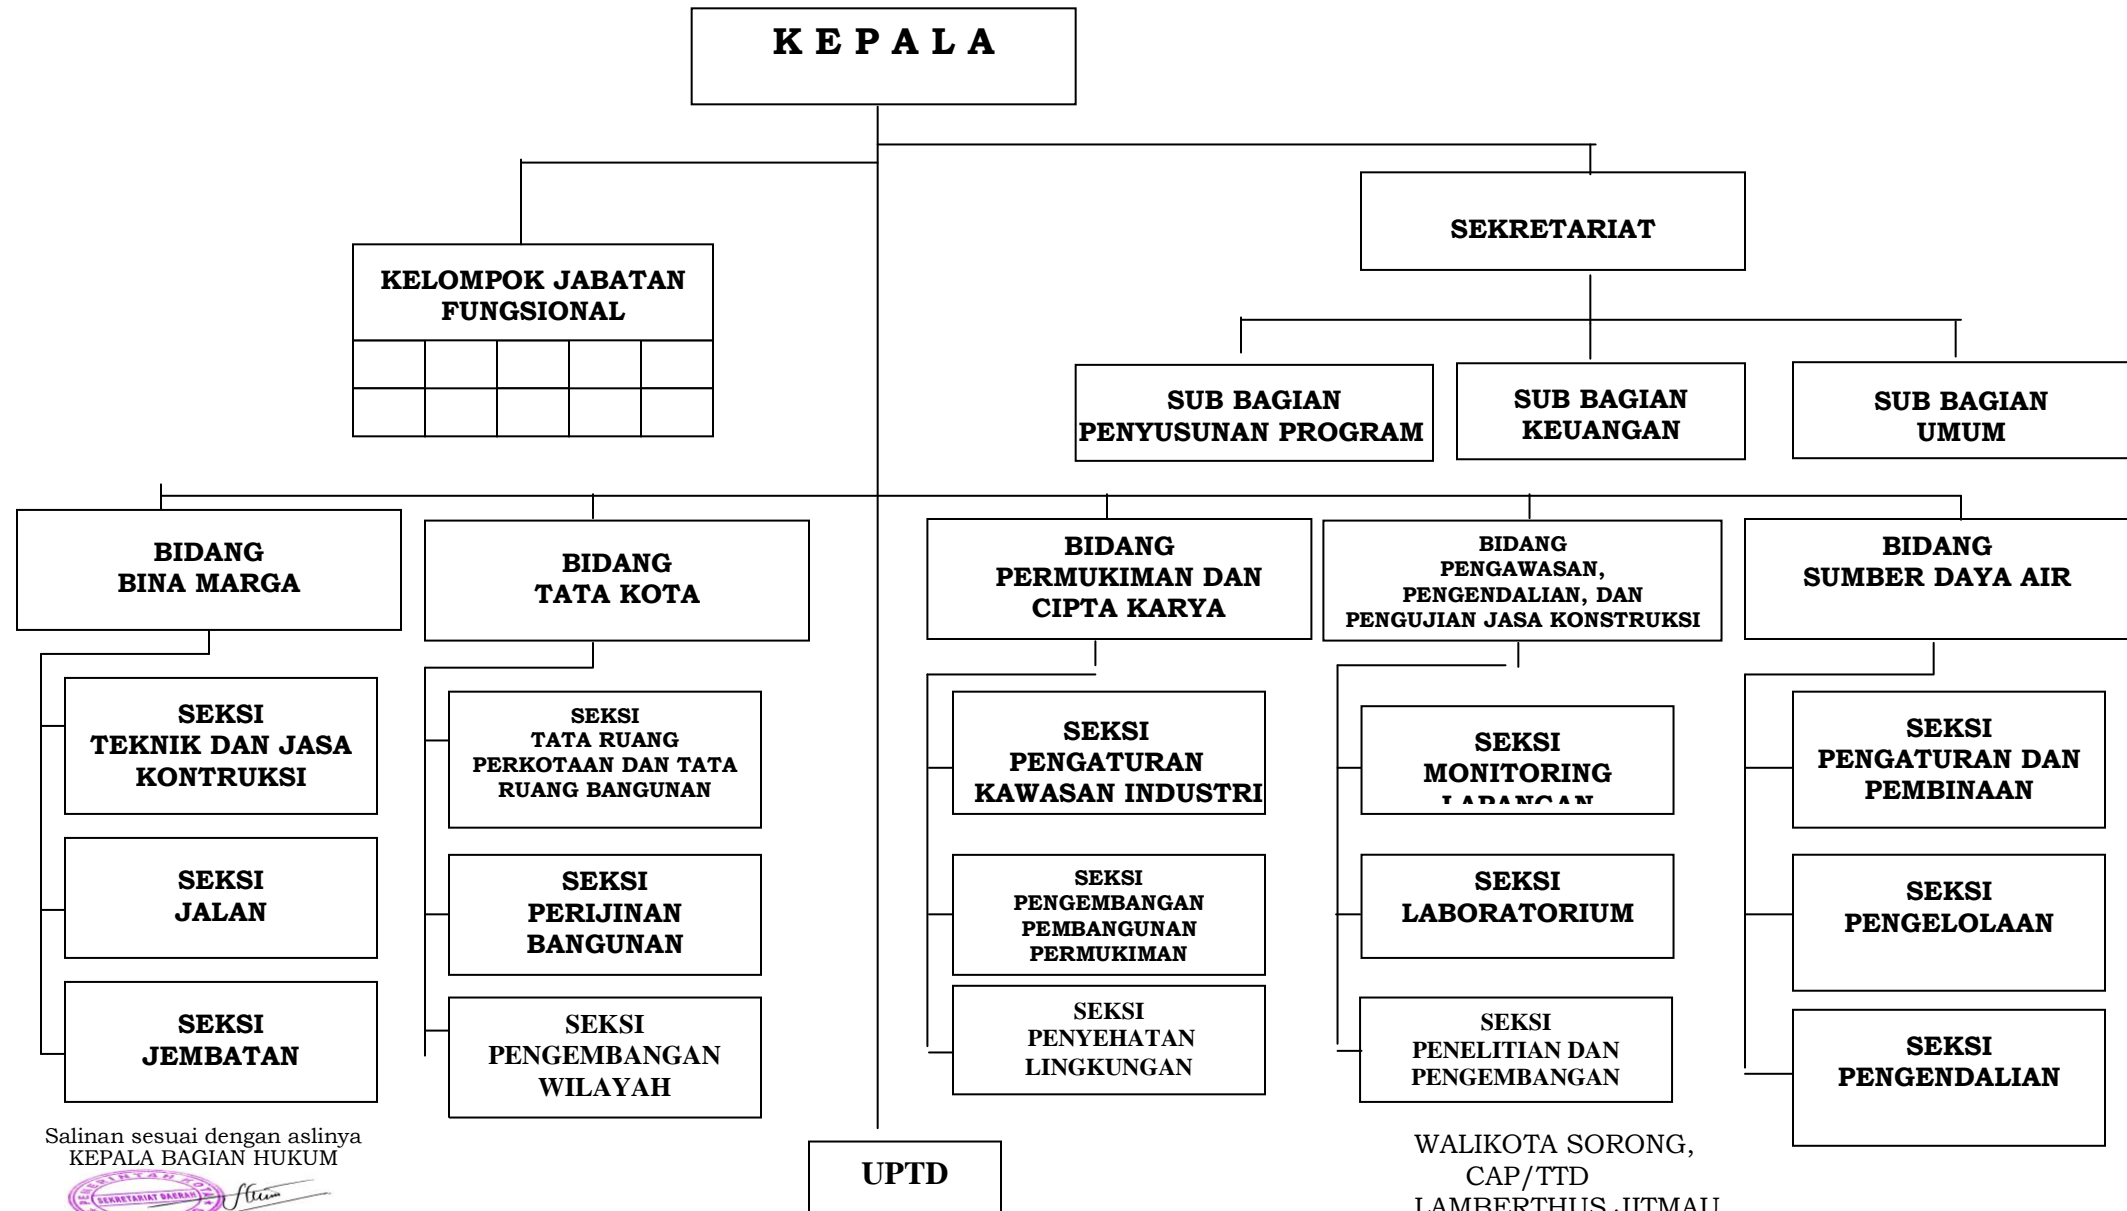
K E P A L A

KELOMPOK JABATAN FUNGSIONAL

SEKRETARIAT

SUB BAGIAN PENYUSUNAN PROGRAM

SUB BAGIAN KEUANGAN

SUB BAGIAN UMUM

BIDANG BINA MARGA

SEKSI TEKNIK DAN JASA KONTRUKSI

SEKSI JALAN

SEKSI JEMBATAN

BIDANG TATA KOTA

SEKSI TATA RUANG PERKOTAAN DAN TATA RUANG BANGUNAN

SEKSI PERIJINAN BANGUNAN

SEKSI PENGEMBANGAN WILAYAH

BIDANG PERMUKIMAN DAN CIPTA KARYA

SEKSI PENGATURAN KAWASAN INDUSTRI

SEKSI PENGEMBANGAN PEMBANGUNAN PERMUKIMAN

SEKSI PENYEHATAN LINGKUNGAN

BIDANG PENGAWASAN, PENGENDALIAN, DAN PENGUJIAN JASA KONSTRUKSI

SEKSI MONITORING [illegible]

SEKSI LABORATORIUM

SEKSI PENELITIAN DAN PENGEMBANGAN

BIDANG SUMBER DAYA AIR

SEKSI PENGATURAN DAN PEMBINAAN

SEKSI PENGELOLAAN

SEKSI PENGENDALIAN

UPTD

Salinan sesuai dengan aslinya
KEPALA BAGIAN HUKUM

SEKRETARIAT DAERAH

WALIKOTA SORONG,
CAP/TTD
LAMBERTHUS JITMAU